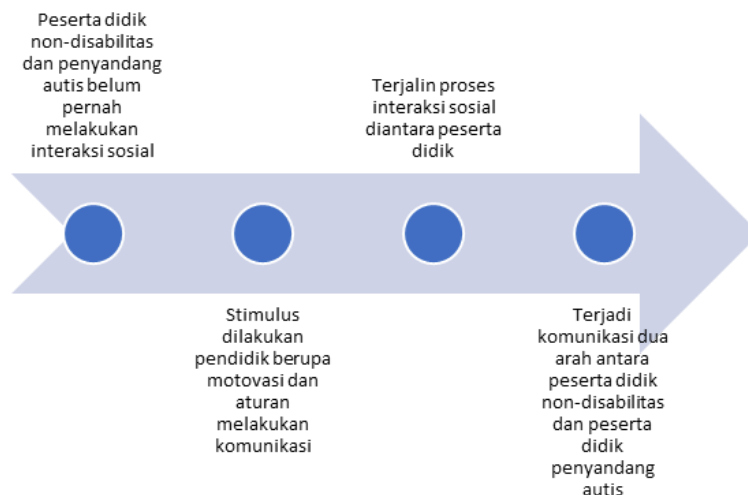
Peserta didik non-disabilitas dan penyandang autis belum pernah melakukan interaksi sosial

Stimulus dilakukan pendidik berupa motovasi dan aturan melakukan komunikasi

Terjalin proses interaksi sosial diantara peserta didik

Terjadi komunikasi dua arah antara peserta didik non-disabilitas dan peserta didik penyandang autis